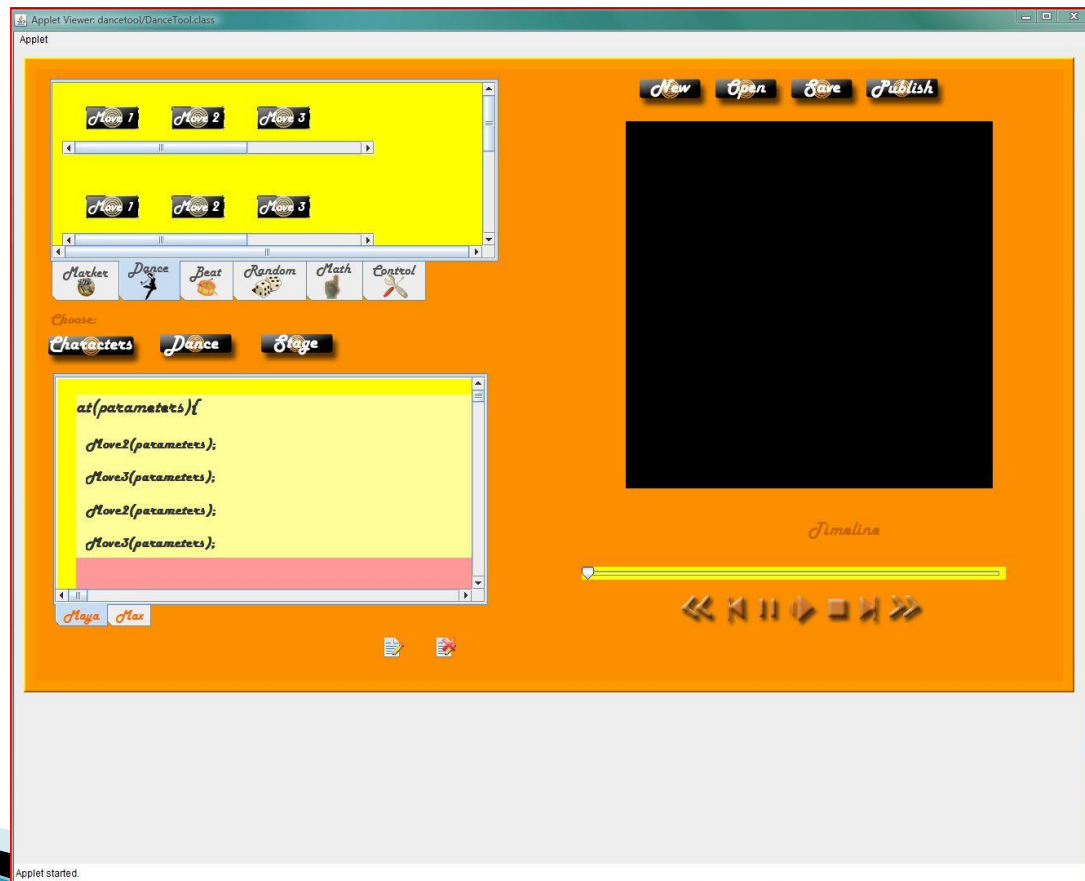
Applet Viewer: dancetool/DanceTool.class

Applet

Move 1 Move 2 Move 3

Move 1 Move 2 Move 3

Marker Dance Beat Random Math Control

Choose:

Characters Dance Stage

at(parameters){

Move2(parameters);

Move3(parameters);

Move2(parameters);

Move3(parameters);

Maya Max

New Open Save Publish

Timeline

Applet started.